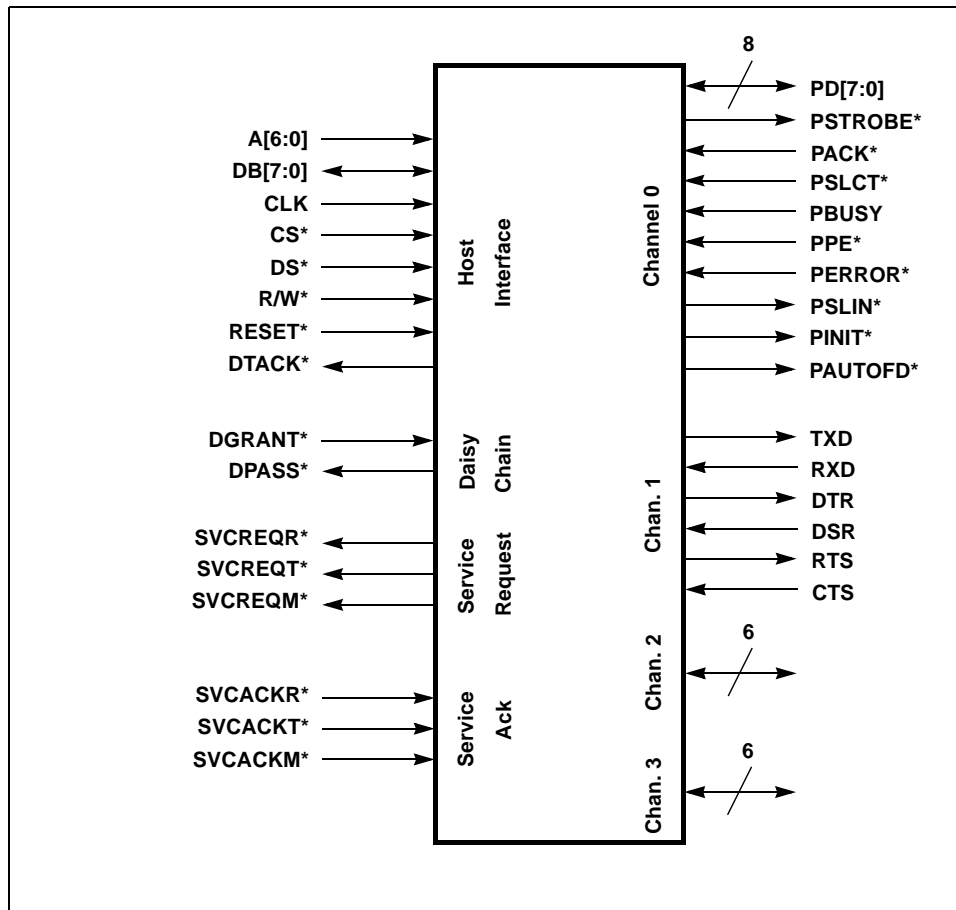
A[6:0]
DB[7:0]
CLK
CS*
DS*
R/W*
RESET*
DTACK*

Host Interface

DGRANT*
DPASS*

Daisy Chain

SVCREQR*
SVCREQT*
SVCREQM*

Service Request

SVCACKR*
SVCACKT*
SVCACKM*

Service Ack

Channel 0

8
PD[7:0]
PSTROBE*
PACK*
PSLCT*
PBUSY
PPE*
PERROR*
PSLIN*
PINIT*
PAUTOFD*

Chan. 1

TXD
RXD
DTR
DSR
RTS
CTS

Chan. 2

6

Chan. 3

6